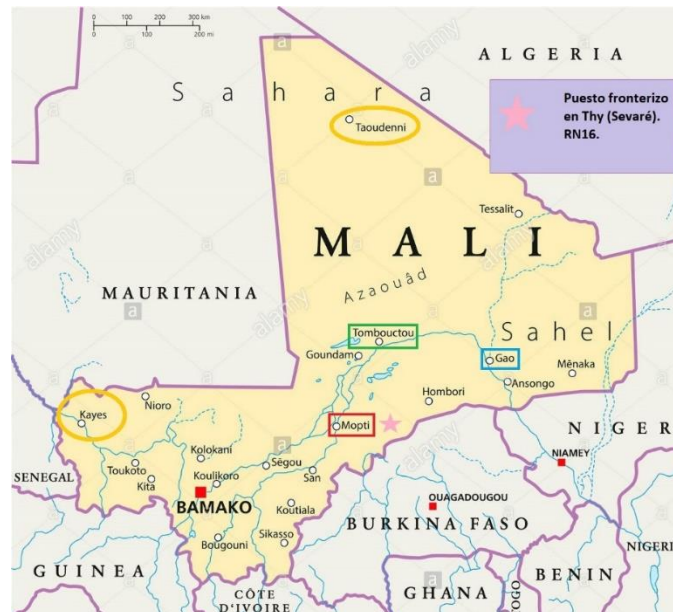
0 100 200 300 km
0 100 200 mi

ALGERIA

Sahara

Taoudenni

Puesto fronterizo en Thy (Sevaré). RN16.

Tessalit

MALI

Azaouâd

MAURITANIA

Tombouctou

Sahel

Goundam

Gao

Ménaka

Hombori

Ansongo

Kayes

Nioro

Mopti

NIGER

NIAMEY

Kolokani

SENEGAL

Toukoto

Koulikoro

Ségou

Kita

San

OUAGADOUGOU

BAMAKO

Koutiala

BURKINA FASO

Sikasso

Bougouni

NIGERIA

GUINEA

BENIN

CÔTE D'IVOIRE

GHANA

TOGO

a

alamy